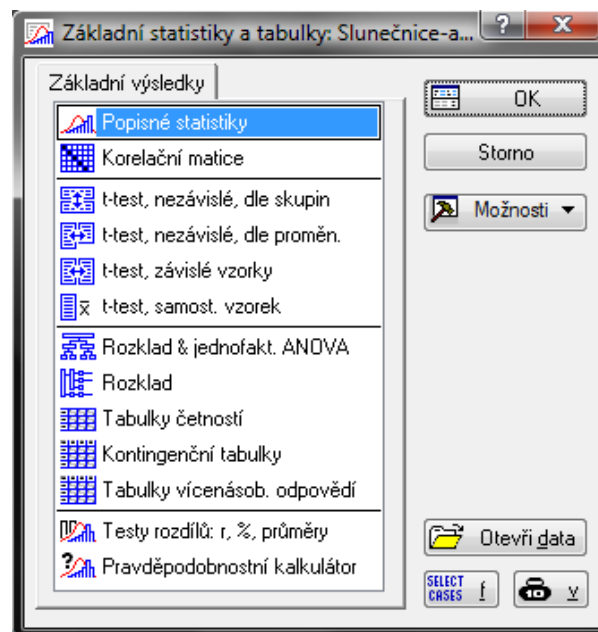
Základní statistiky a tabulky: Slunečnice-a...

?

x

Základní výsledky

Popisné statistiky

Korelační matice

t-test, nezávislé, dle skupin

t-test, nezávislé, dle proměn.

t-test, závislé vzorky

t-test, samost. vzorek

Rozklad & jednofakt. ANOVA

Rozklad

Tabulky četností

Kontingenční tabulky

Tabulky vícenásob. odpovědí

Testy rozdílů: r, %, průměry

Pravděpodobnostní kalkulátor

OK

Storno

Možnosti

Otevři data

SELECT CASES

f

v